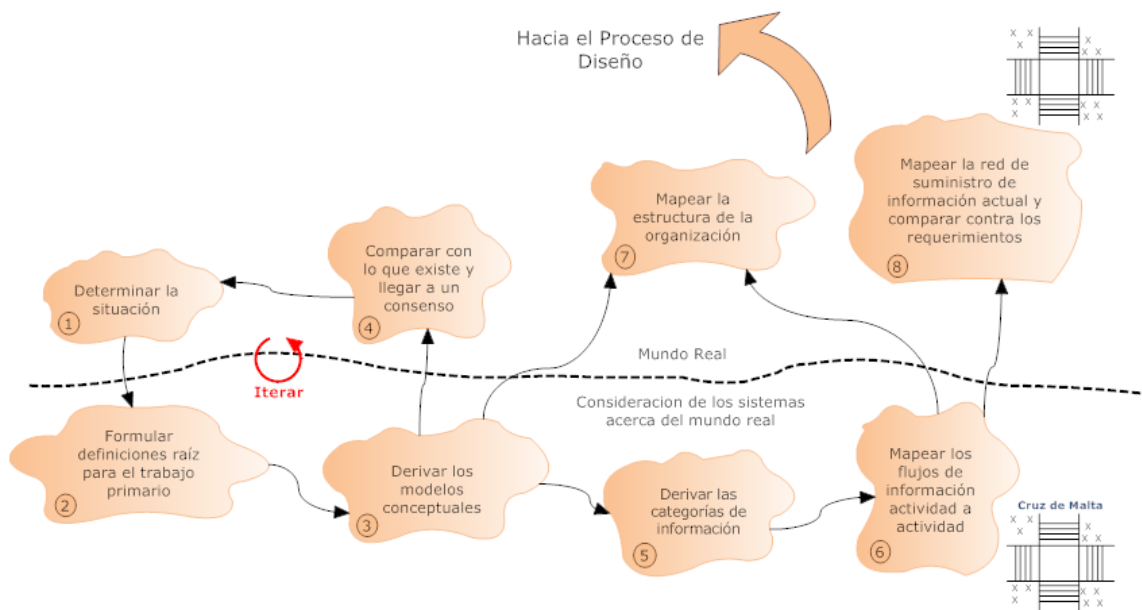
Hacia el Proceso de Diseño

Mapear la red de suministro de información actual y comparar contra los requerimientos
8

Mapear la estructura de la organización
7

Comparar con lo que existe y llegar a un consenso
4

Determinar la situación
1

Iterar

Mundo Real

Consideracion de los sistemas acerca del mundo real

Formular definiciones raíz para el trabajo primario
2

Derivar los modelos conceptuales
3

Derivar las categorías de información
5

Mapear los flujos de información actividad a actividad
6

Cruz de Malta